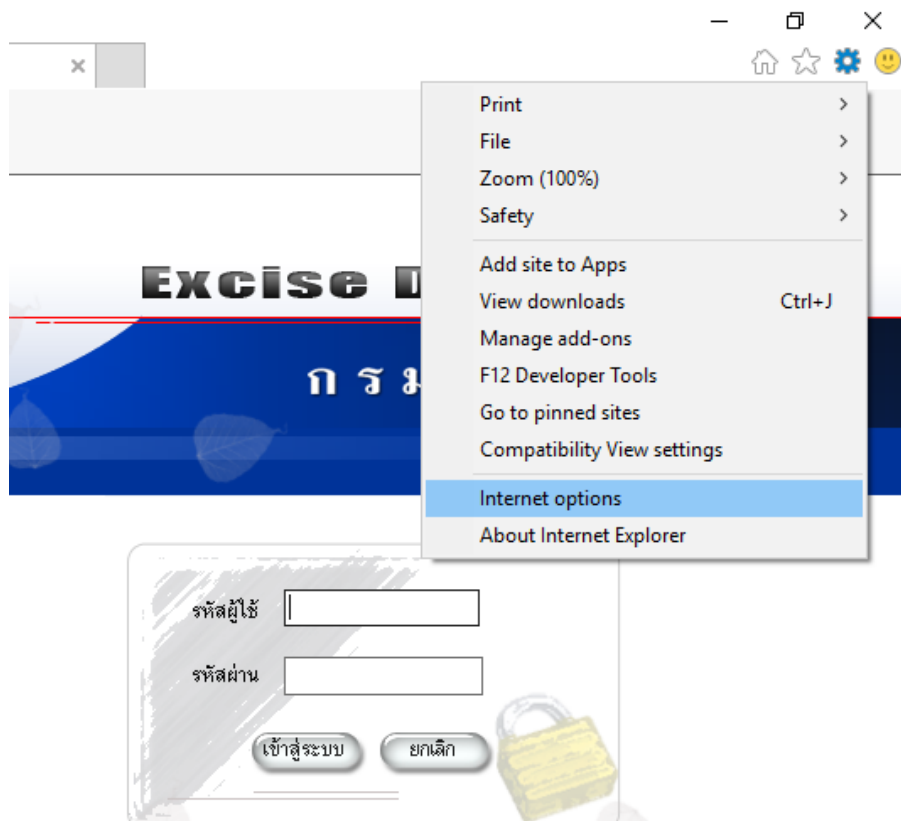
Print
File
Zoom (100%)
Safety
Add site to Apps
View downloads Ctrl+J
Manage add-ons
F12 Developer Tools
Go to pinned sites
Compatibility View settings
Internet options
About Internet Explorer

Excise D

ก ร ม

รหัสผู้ใช้

รหัสผ่าน

เข้าสู่ระบบ ยกเลิก